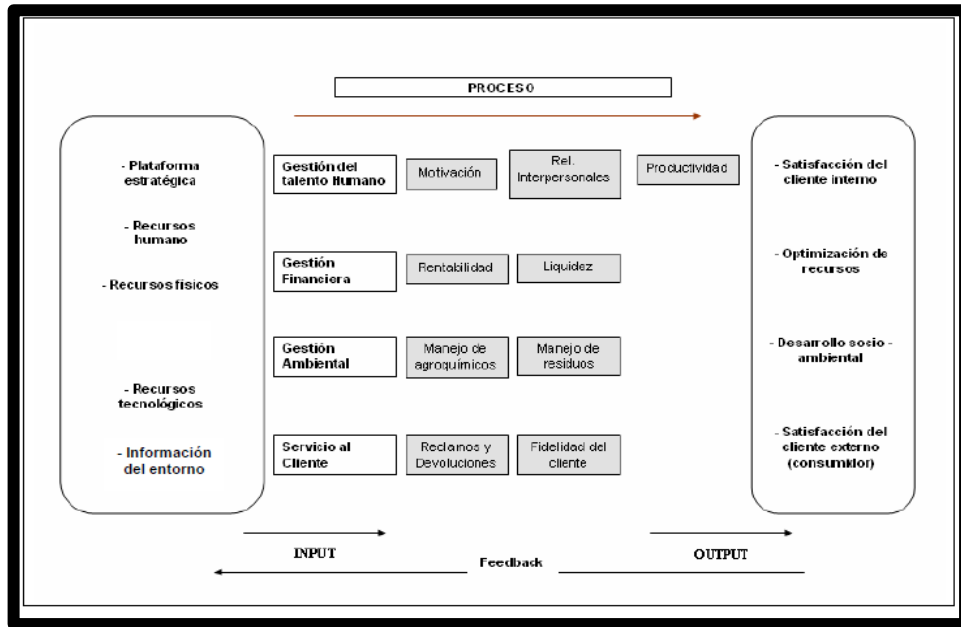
PROCESO

- Plataforma estratégica

- Recursos humano

- Recursos físicos

- Recursos tecnológicos

- Información del entorno

Gestión del talento Humano

Motivación

Rel. Interpersonales

Productividad

Gestión Financiera

Rentabilidad

Liquidez

Gestión Ambiental

Manejo de agroquímicos

Manejo de residuos

Servicio al Cliente

Reclamos y Devoluciones

Fidelidad del cliente

- Satisfacción del cliente interno

- Optimización de recursos

- Desarrollo socio - ambiental

- Satisfacción del cliente externo (consumidor)

INPUT

Feedback

OUTPUT